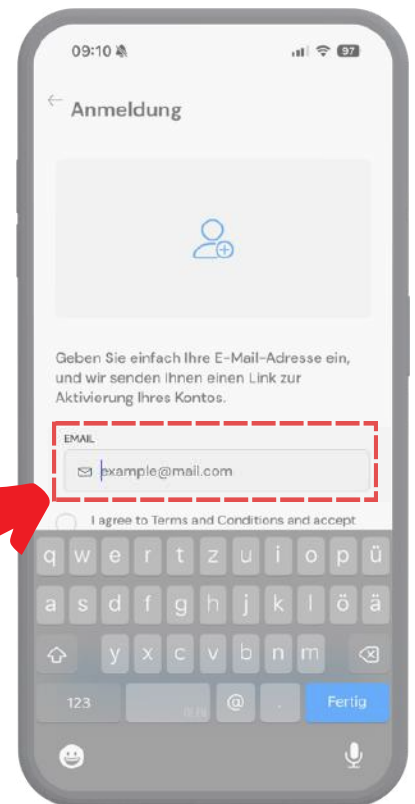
09:10 97

Anmeldung

Geben Sie einfach Ihre E-Mail-Adresse ein, und wir senden Ihnen einen Link zur Aktivierung Ihres Kontos.

EMAIL

example@mail.com

I agree to Terms and Conditions and accept

q w e r t z u i o p ü

a s d f g h j k l ö ä

y x c v b n m

123 @ . Fertig